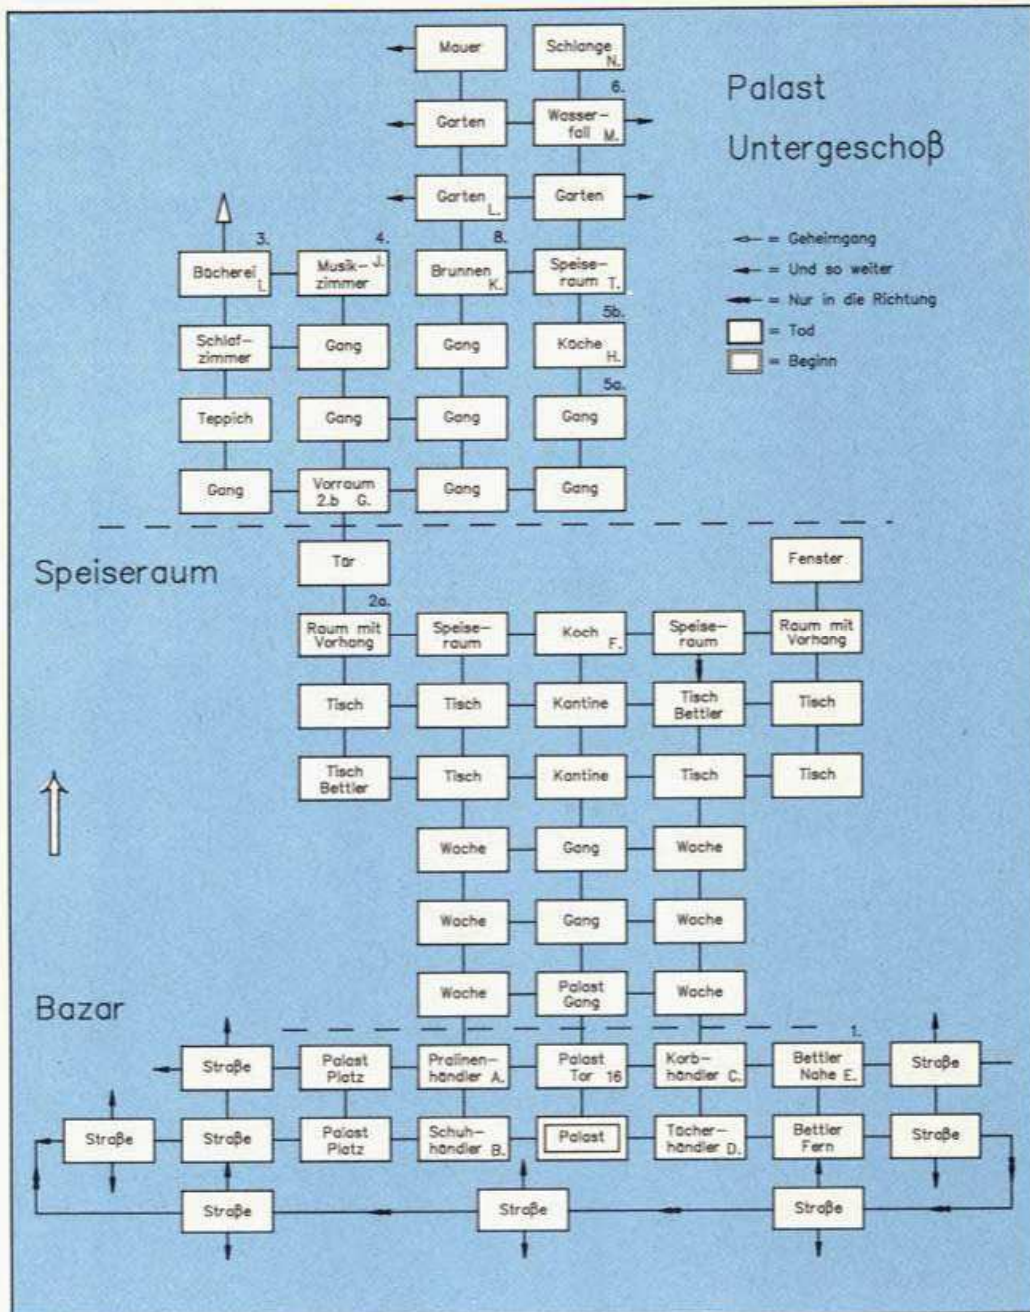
Palast
Untergeschoß

Mauer
Schlange N.
6.
Garten
Wasserfall M.
Garten L.
Garten
3.
4.
8.
Bücherei I.
Musikzimmer J.
Brunnen K.
Speiseraum T.
Schlafzimmer
Gang
Gang
5b.
Küche H.
5a.
Teppich
Gang
Gang
Gang
Gang
Vorraum 2.b G.
Gang
Gang

= Geheimgang
= Und so weiter
= Nur in die Richtung
= Tod
= Beginn

Speiseraum

Tor
Fenster
2a.
Raum mit Vorhang
Speiseraum
Koch F.
Speiseraum
Raum mit Vorhang
Tisch
Tisch
Kantine
Tisch Bettler
Tisch
Tisch Bettler
Tisch
Kantine
Tisch
Tisch
Wache
Gang
Wache
Wache
Gang
Wache
Wache
Palast Gang
Wache

Bazar

1.
Straße
Palast Platz
Pralinenhändler A.
Palast Tor 16
Korbhändler C.
Bettler Nahe E.
Straße
Straße
Straße
Palast Platz
Schuhhändler B.
Palast
Tücherhändler D.
Bettler Fern
Straße
Straße
Straße
Straße